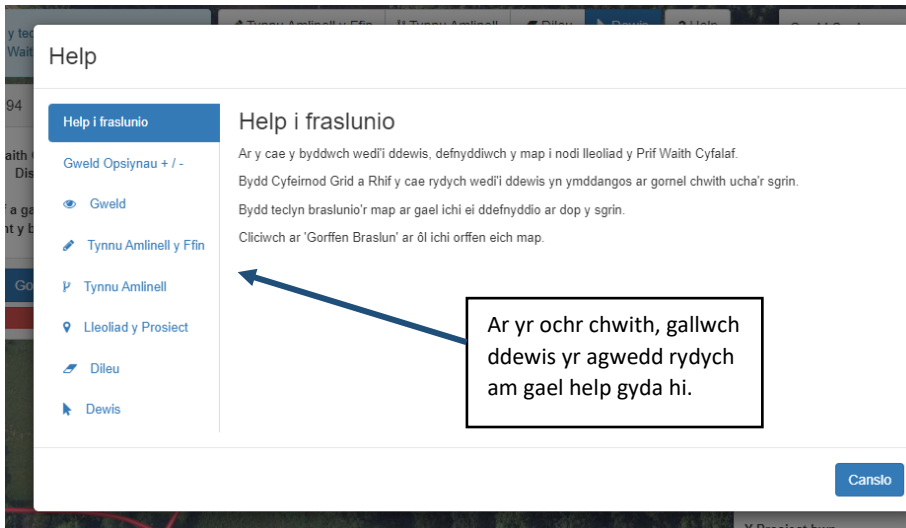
Help

Help i fraslunio

Gweld Opsiynau + / -

Gweld

Tynnu Amlinell y Ffin

Tynnu Amlinell

Lleoliad y Prosiect

Dileu

Dewis

Help i fraslunio

Ar y cae y byddwch wedi'i ddewis, defnyddiwch y map i nodi lleoliad y Prif Waith Cyfalaf.

Bydd Cyfeirnod Grid a Rhif y cae rydych wedi'i ddewis yn ymddangos ar gornel chwith ucha'r sgrin.

Bydd teclyn braslunio'r map ar gael ichi ei ddefnyddio ar dop y sgrin.

Cliciwch ar 'Gorffen Braslun' ar ôl ichi orffen eich map.

Ar yr ochr chwith, gallwch ddewis yr agwedd rydych am gael help gyda hi.

Canslo